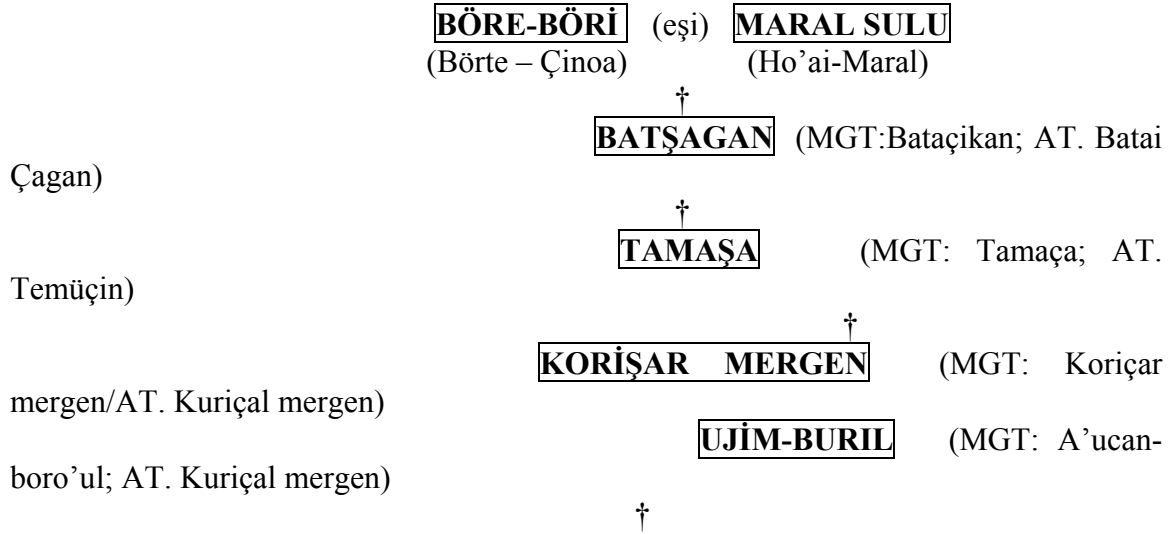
BÖRE-BÖRİ (eşi) MARAL SULU
(Börte – Çinoa) (Ho'ai-Maral)

†

BATŞAGAN (MGT:Bataçikan; AT. Batai Çagan)

†

TAMAŞA (MGT: Tamaça; AT. Temüçin)

†

KORİŞAR MERGEN (MGT: Koriçar mergen/AT. Kuriçal mergen)

UJİM-BURIL (MGT: A'ucanboro'ul; AT. Kuriçal mergen)

†